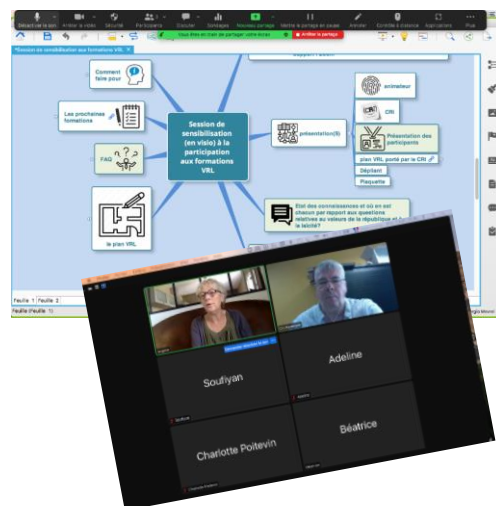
Démarrer le son
Arrêter la vidéo
Sécurité
Participants
Discuter
Sondages
Nouveau partage
Mettre le partage en pause
Annoter
Contrôle à distance
Applications
Plus

Vous êtes en train de partager votre écran
Arrêter le partage

*Session de sensibilisation aux formations VRL

Comment faire pour

Les prochaines formations

FAQ

le plan VRL

Session de sensibilisation (en visio) à la participation aux formations VRL

présentation(S)

animateur

CRI

Présentation des participants

plan VRL porté par le CRI

Dépliant

Plaquette

Etat des connaissances et où en est chacun par rapport aux questions relatives aux valeurs de la république et à la laïcité?

Feuille 1
Feuille 2

Soufiyan

Adeline

Charlotte Poitevin

Béatrice